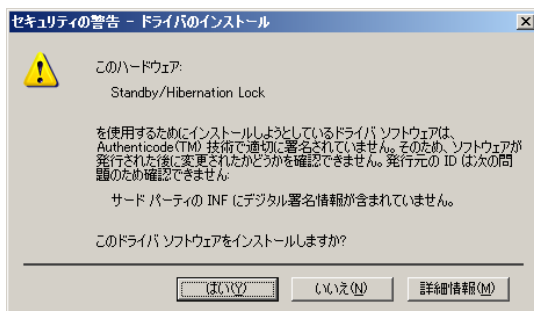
セキュリティの警告 - ドライバのインストール

このハードウェア:

Standby/Hibernation Lock

を使用するためにインストールしようとしているドライバ ソフトウェアは、Authenticode(TM) 技術で適切に署名されていません。そのため、ソフトウェアが発行された後に変更されたかどうかを確認できません。発行元の ID は次の問題のため確認できません:

サード パーティの INF にデジタル署名情報が含まれていません。

このドライバ ソフトウェアをインストールしますか?

はい(Y) いいえ(N) 詳細情報(M)